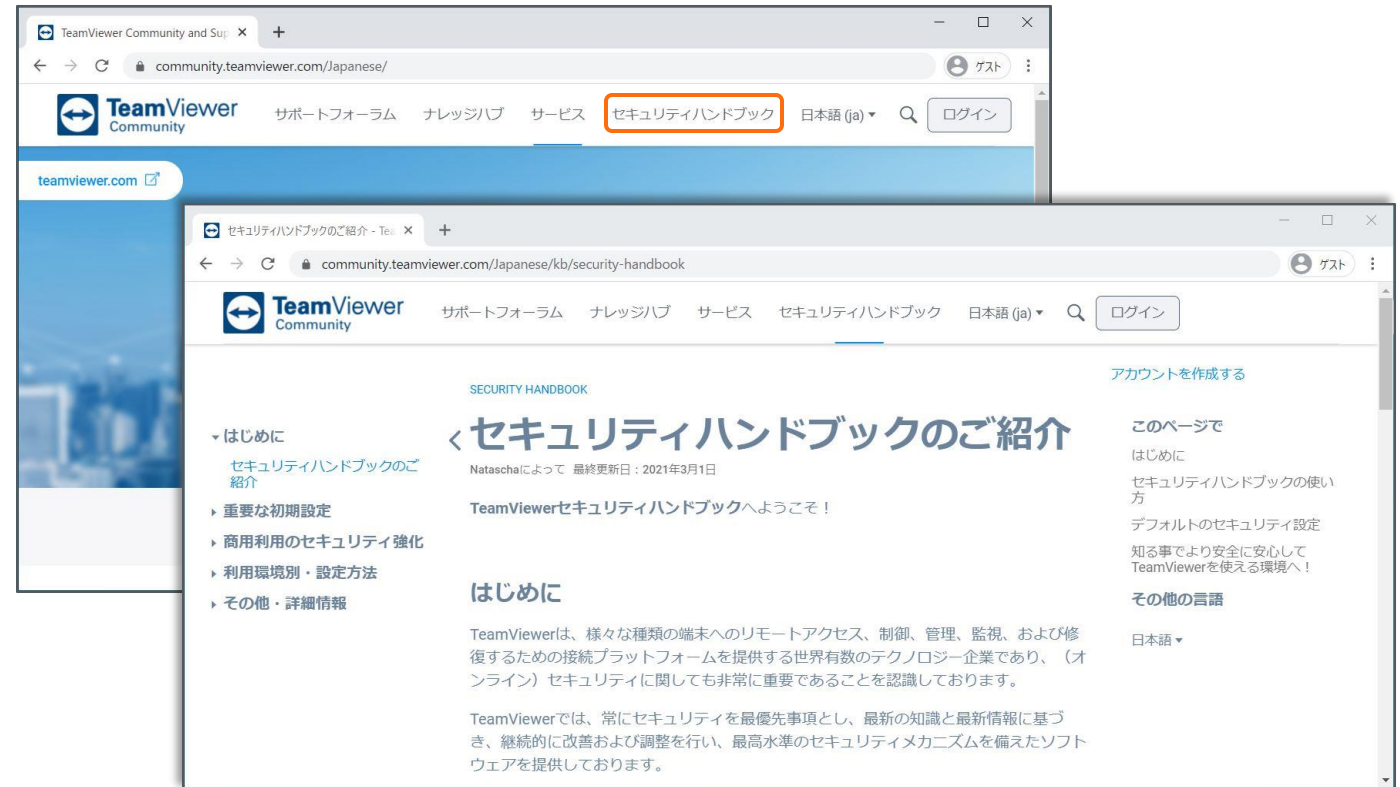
TeamViewer Community and Sup ×
+
community.teamviewer.com/Japanese/
ゲスト
TeamViewer Community
サポートフォーラム ナレッジハブ サービス セキュリティハンドブック 日本語 (ja) ▾ ログイン
teamviewer.com

セキュリティハンドブックのご紹介 - Tea ×
+
community.teamviewer.com/Japanese/kb/security-handbook
ゲスト
TeamViewer Community
サポートフォーラム ナレッジハブ サービス セキュリティハンドブック 日本語 (ja) ▾ ログイン

アカウントを作成する

▾ はじめに
セキュリティハンドブックのご紹介
▸ 重要な初期設定
▸ 商用利用のセキュリティ強化
▸ 利用環境別・設定方法
▸ その他・詳細情報

SECURITY HANDBOOK
‹ セキュリティハンドブックのご紹介
Nataschaによって 最終更新日：2021年3月1日

TeamViewerセキュリティハンドブックへようこそ！

はじめに

TeamViewerは、様々な種類の端末へのリモートアクセス、制御、管理、監視、および修復するための接続プラットフォームを提供する世界有数のテクノロジー企業であり、（オンライン）セキュリティに関しても非常に重要であることを認識しております。

TeamViewerでは、常にセキュリティを最優先事項とし、最新の知識と最新情報に基づき、継続的に改善および調整を行い、最高水準のセキュリティメカニズムを備えたソフトウェアを提供しております。

このページで
はじめに
セキュリティハンドブックの使い方
デフォルトのセキュリティ設定
知る事でより安全に安心してTeamViewerを使える環境へ！
その他の言語
日本語 ▾